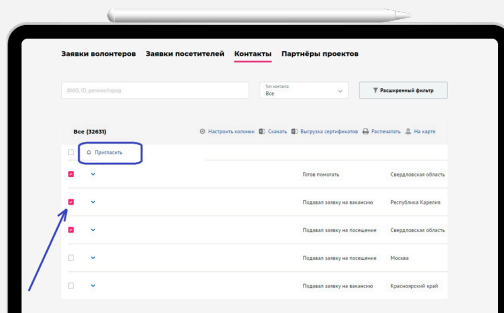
Заявки волонтеров Заявки посетителей Контакты Партнёры проектов

ФИО, ID, релевантное

Тип контакта
Все

Расширенный фильтр

Все (32631)

Настроить колонки Скачать Выгрузка сертификатов Распечатать На карте

Пригласить

| | | |
|---|---|---|
| ✓ | Готов помогать | Свердловская область |
| ✓ | Подавал заявку на вакансию | Республика Карелия |
| ✓ | Подавал заявку на посещение | Свердловская область |
| | Подавал заявку на посещение | Москва |
| | Подавал заявку на вакансию | Красноярский край |